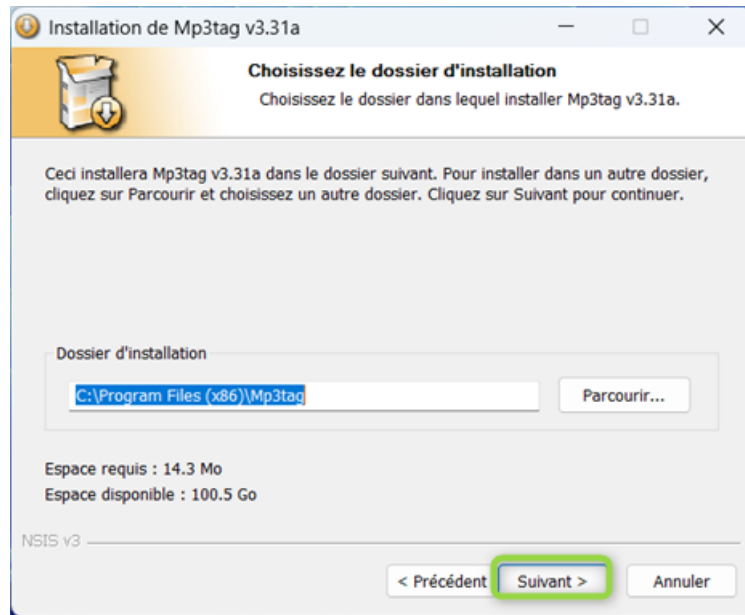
Installation de Mp3tag v3.31a

Choisissez le dossier d'installation

Choisissez le dossier dans lequel installer Mp3tag v3.31a.

Ceci installera Mp3tag v3.31a dans le dossier suivant. Pour installer dans un autre dossier, cliquez sur Parcourir et choisissez un autre dossier. Cliquez sur Suivant pour continuer.

Dossier d'installation

C:\Program Files (x86)\Mp3tag

Parcourir...

Espace requis : 14.3 Mo

Espace disponible : 100.5 Go

NSIS v3

< Précédent

Suivant >

Annuler